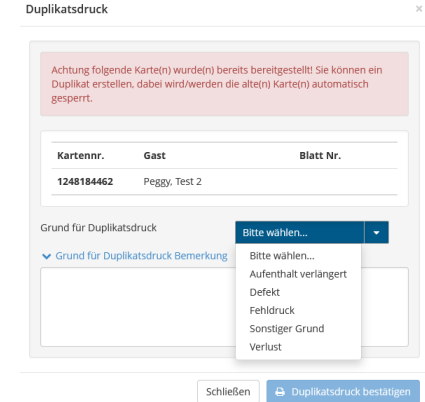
Duplikatsdruck

×

Achtung folgende Karte(n) wurde(n) bereits bereitgestellt! Sie können ein Duplikat erstellen, dabei wird/werden die alte(n) Karte(n) automatisch gesperrt.

| Kartennr. | Gast | Blatt Nr. |
|---|---|---|
| 1248184462 | Peggy, Test 2 | |

Grund für Duplikatsdruck

Bitte wählen...

Bitte wählen...
Aufenthalt verlängert
Defekt
Fehldruck
Sonstiger Grund
Verlust

Grund für Duplikatsdruck Bemerkung

Schließen

Duplikatsdruck bestätigen